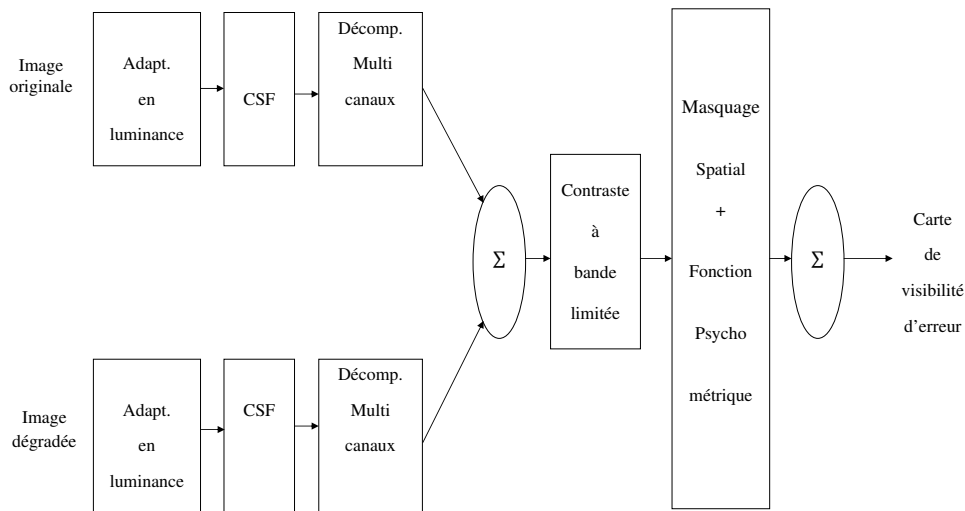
Image originale

Adapt. en luminance

CSF

Décomp. Multi canaux

Image dégradée

Adapt. en luminance

CSF

Décomp. Multi canaux

$\Sigma$

Contraste à bande limitée

Masquage Spatial + Fonction Psycho métrique

$\Sigma$

Carte de visibilité d'erreur